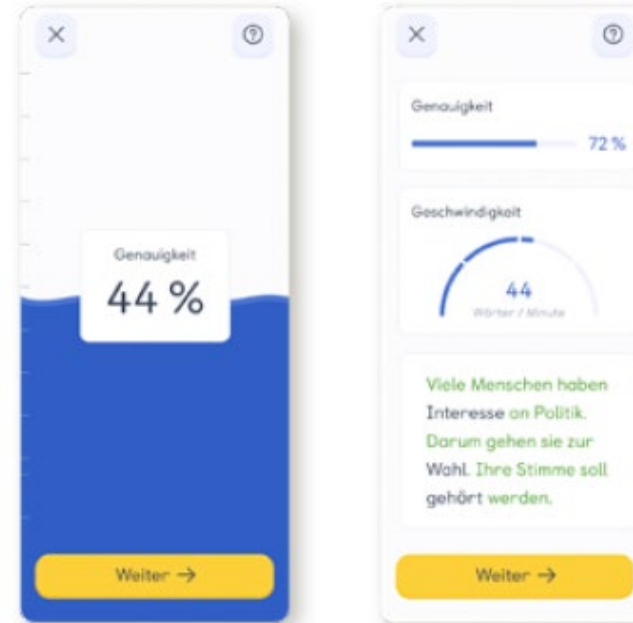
×

?

Genauigkeit

44 %

Weiter →

×

?

Genauigkeit

72 %

Geschwindigkeit

44

Wörter / Minute

Viele Menschen haben Interesse an Politik. Darum gehen sie zur Wahl. Ihre Stimme soll gehört werden.

Weiter →